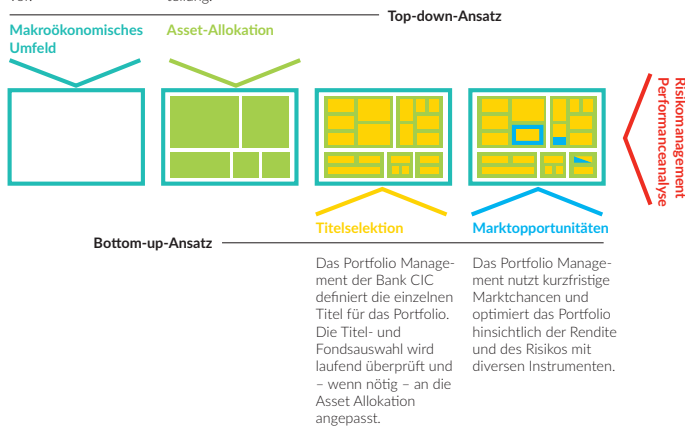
Top-down-Ansatz

Makroökonomisches Umfeld

Asset-Allokation

Risikomanagement
Performanceanalyse

Bottom-up-Ansatz

Titelselektion

Das Portfolio Management der Bank CIC definiert die einzelnen Titel für das Portfolio. Die Titel- und Fondsauswahl wird laufend überprüft und – wenn nötig – an die Asset Allokation angepasst.

Marktopportunitäten

Das Portfolio Management nutzt kurzfristige Marktchancen und optimiert das Portfolio hinsichtlich der Rendite und des Risikos mit diversen Instrumenten.